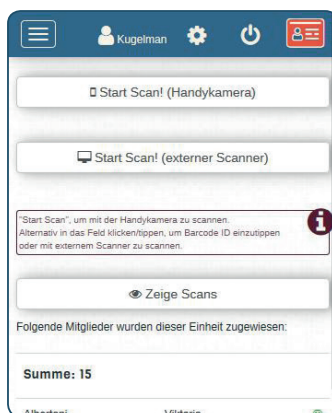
Kugelman

Start Scan! (Handykamera)

Start Scan! (externer Scanner)

"Start Scan", um mit der Handykamera zu scannen.
Alternativ in das Feld klicken/tippen, um Barcode ID einzutippen oder mit externem Scanner zu scannen.

Zeige Scans

Folgende Mitglieder wurden dieser Einheit zugewiesen:

Summe: 15

Albertoni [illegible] Viktoria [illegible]